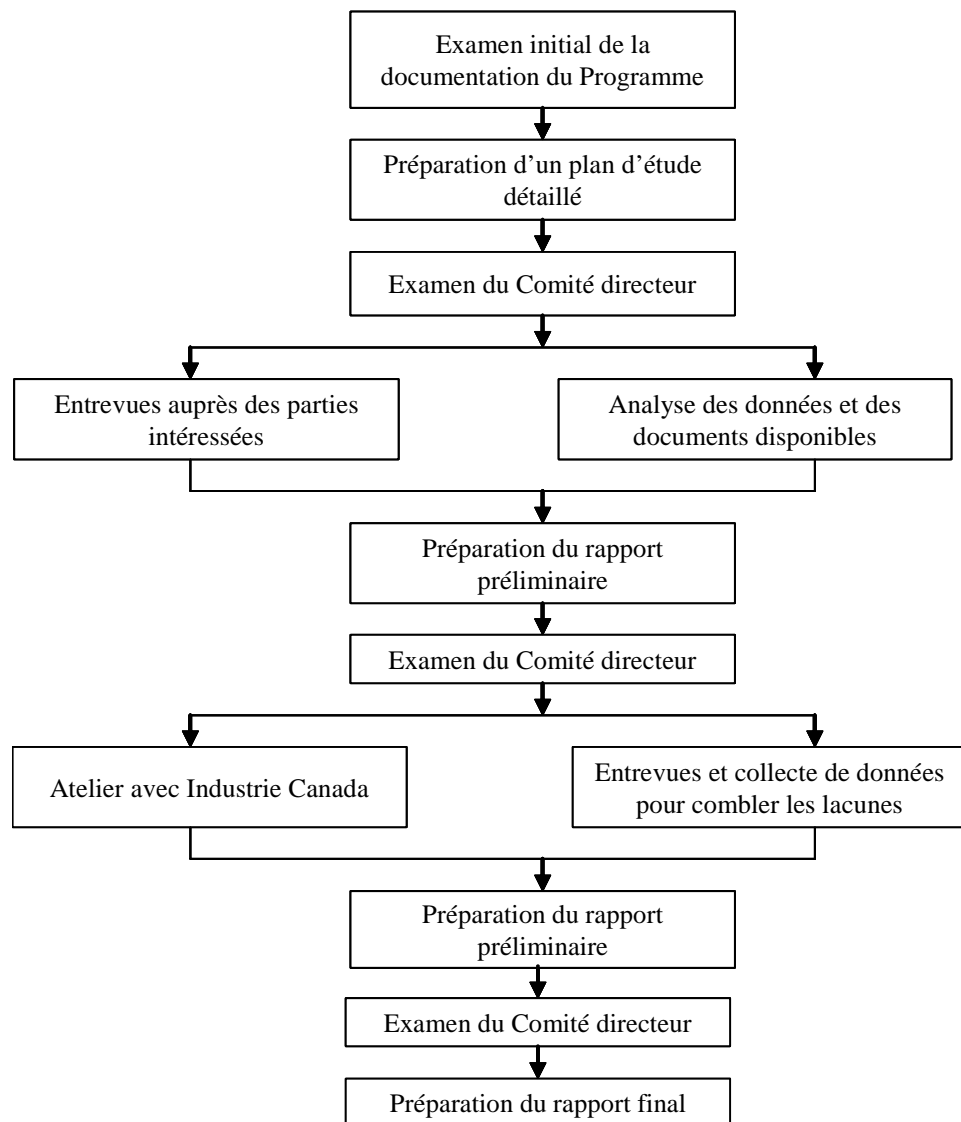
Examen initial de la documentation du Programme

Préparation d'un plan d'étude détaillé

Examen du Comité directeur

Entrevues auprès des parties intéressées

Analyse des données et des documents disponibles

Préparation du rapport préliminaire

Examen du Comité directeur

Atelier avec Industrie Canada

Entrevues et collecte de données pour combler les lacunes

Préparation du rapport préliminaire

Examen du Comité directeur

Préparation du rapport final